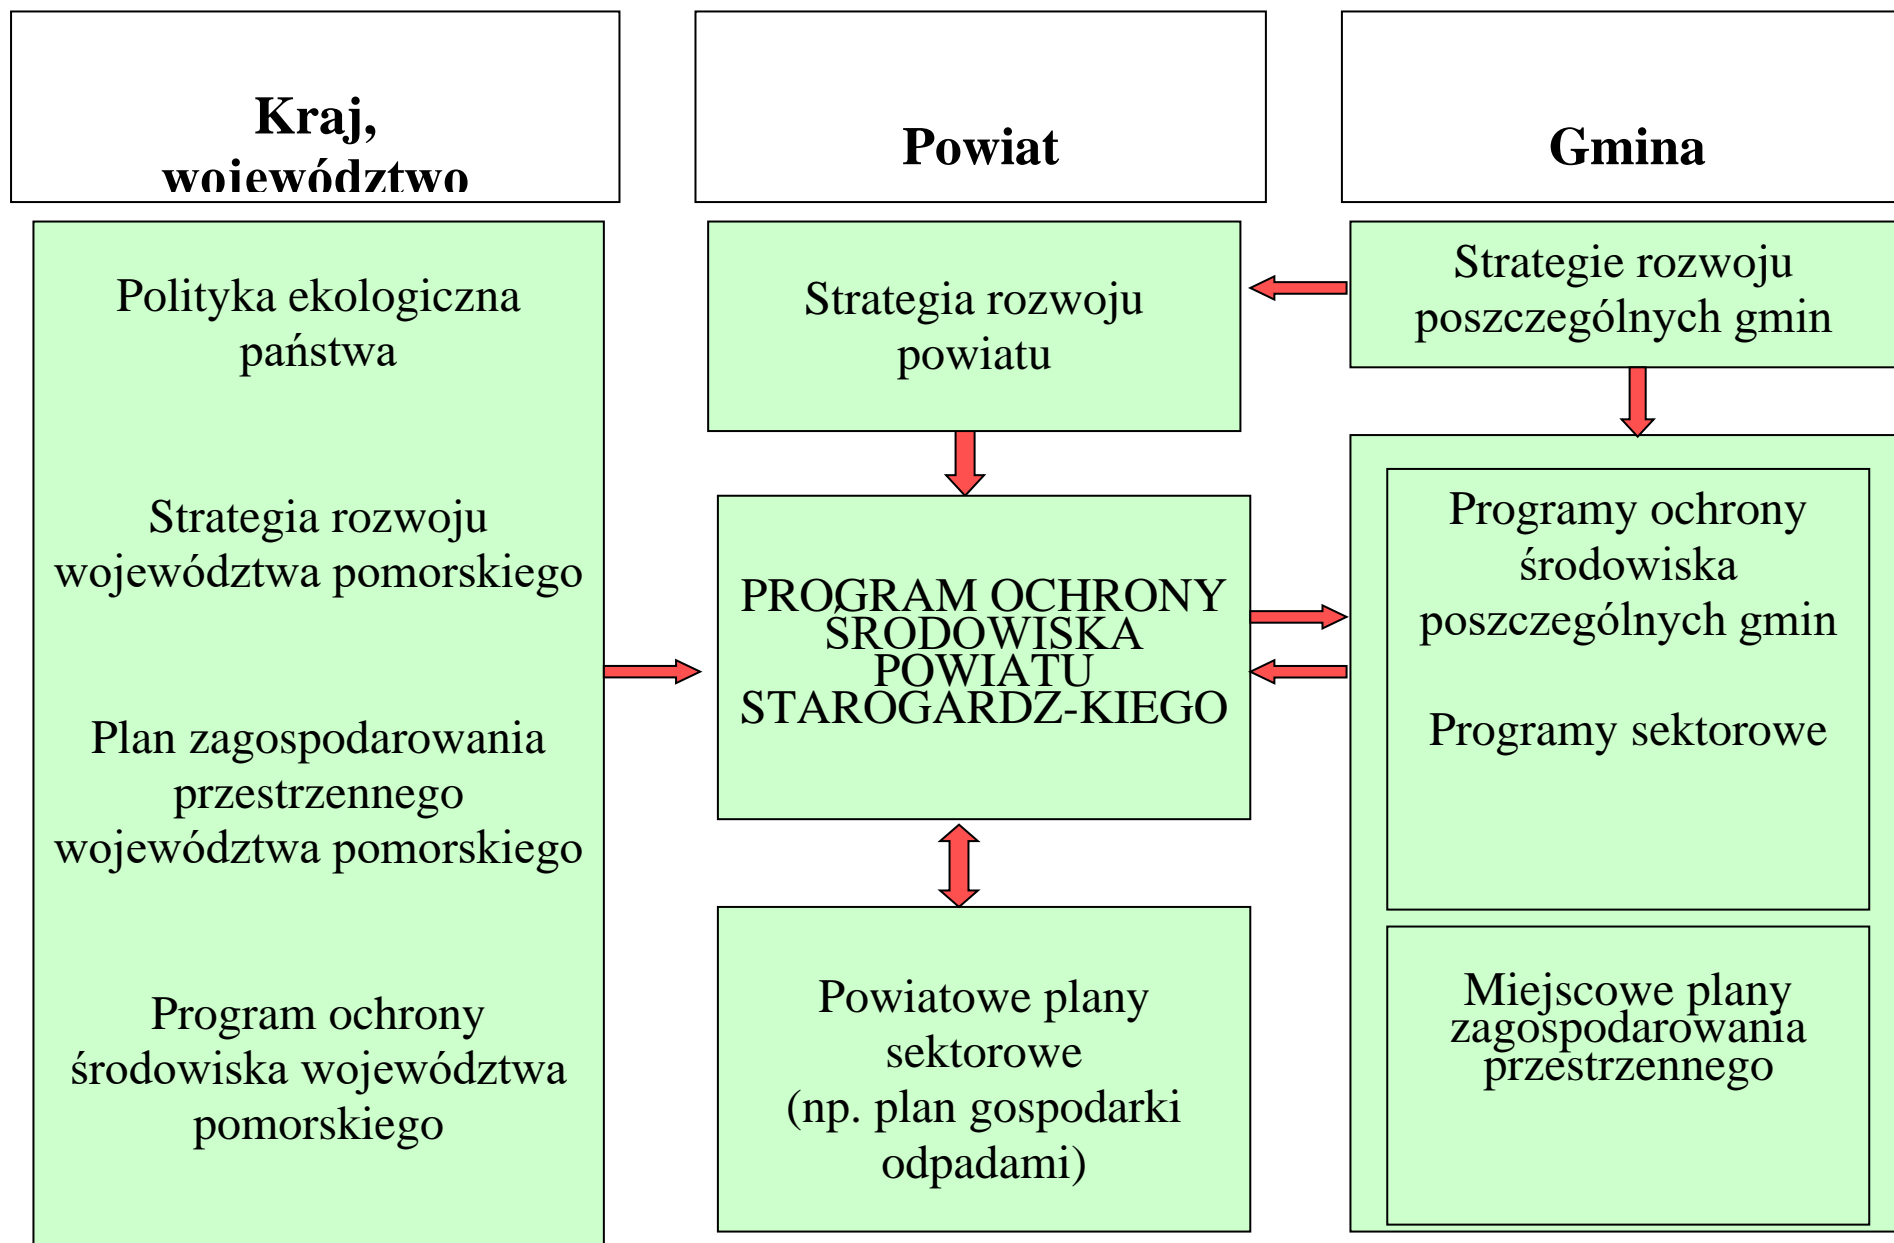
Kraj, województwo

Powiat

Gmina

Polityka ekologiczna państwa

Strategia rozwoju województwa pomorskiego

Plan zagospodarowania przestrzennego województwa pomorskiego

Program ochrony środowiska województwa pomorskiego

Strategia rozwoju powiatu

PROGRAM OCHRONY ŚRODOWISKA POWIATU STAROGARDZ-KIEGO

Powiatowe plany sektorowe (np. plan gospodarki odpadami)

Strategie rozwoju poszczególnych gmin

Programy ochrony środowiska poszczególnych gmin

Programy sektorowe

Miejscowe plany zagospodarowania przestrzennego